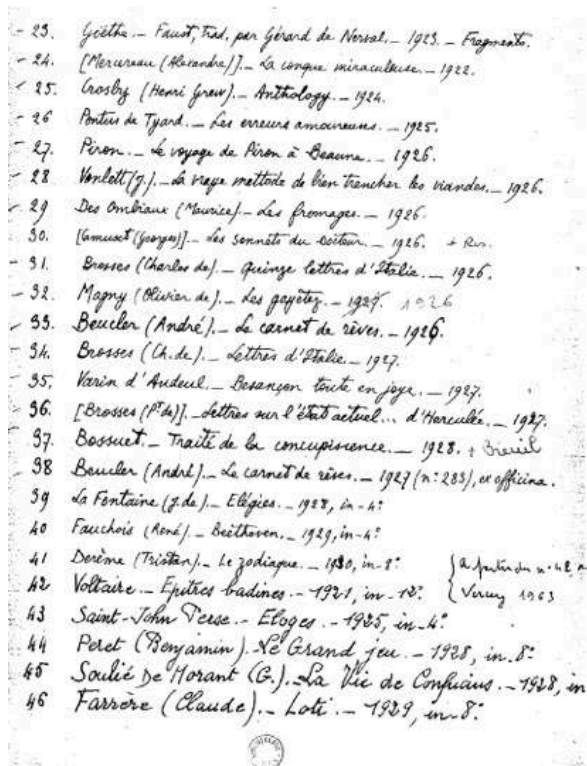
- 23. Goethe. _ Faust, trad. par Gérard de Nerval. _ 1923. _ Fragments.
- 24. [Mercereau (Alexandre)]. _ La conque miraculeuse. _ 1922.
- 25. Crosby (Henri Grew). _ Anthology. _ 1924.
- 26 Pontus de Tyard. _ Les erreurs amoureuses. _ 1925.
- 27. Piron. _ Le voyage de Piron à Beaune. _ 1926.
- 28 Vorlett (J.). _ La vraye methode de bien trencher les viandes. _ 1926.
- 29 Des Ombiaux (Maurice). _ Les fromages. _ 1926.
- 30. [Amoust (Georges)]. _ Les sonnets du lecteur. _ 1926. + Ris.
- 31. Brosses (Charles de). _ Quinze lettres d'Italie. _ 1926.
- 32. Magny (Olivier de). _ Les gayetez. _ 1927. 1926
- 33. Beucler (André). _ Le carnet de rêves. _ 1926.
- 34. Brosses (Ch. de). _ Lettres d'Italie. _ 1927.
- 35. Varin d'Audeul. _ Besançon toute en joye. _ 1927.
- 36. [Brosses (Pt de)]. _ Lettres sur l'état actuel ... d'Herculée. _ 1927.
- 37. Bossuet. _ Traité de la concupiscence. _ 1928. + Breuil
- 38 Beucler (André). _ Le carnet de rêves. _ 1927 (n° 283), ex officina.
39 La Fontaine (J. de). _ Elégies. _ 1928, in-4°
40 Fauchois (René). _ Beethoven. _ 1929, in-4°
41 Derème (Tristan). _ Le zodiaque. _ 1930, in-8°
42 Voltaire. _ Epîtres badines. _ 1921, in-12°
{ à partir du n° 42 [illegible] Viruy 1963
43 Saint-John Perse. _ Eloges. _ 1925, in-4°
44 Peret (Benjamin). Le Grand jeu. _ 1928, in-8°
45 Soulié de Morant (G.). La Vie de Confucius. _ 1928, in
46 Farrère (Claude). _ Loti. _ 1929, in-8°